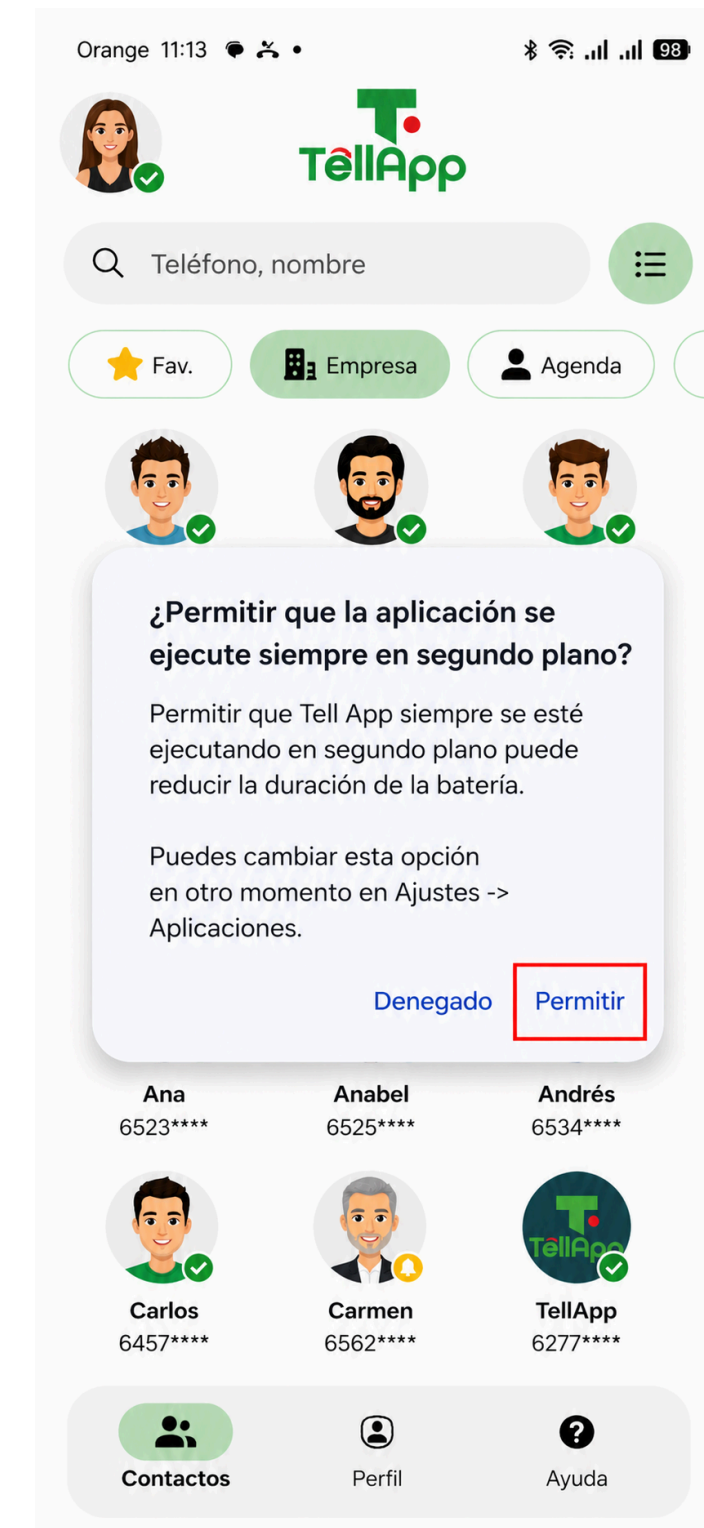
Orange 11:13 • 98

TellApp

Teléfono, nombre

Fav.
Empresa
Agenda

¿Permitir que la aplicación se ejecute siempre en segundo plano?

Permitir que Tell App siempre se esté ejecutando en segundo plano puede reducir la duración de la batería.

Puedes cambiar esta opción en otro momento en Ajustes -> Aplicaciones.

Denegado
Permitir

Ana
6523****
Anabel
6525****
Andrés
6534****

Carlos
6457****
Carmen
6562****
TellApp
TellApp
6277****

Contactos
Perfil
Ayuda